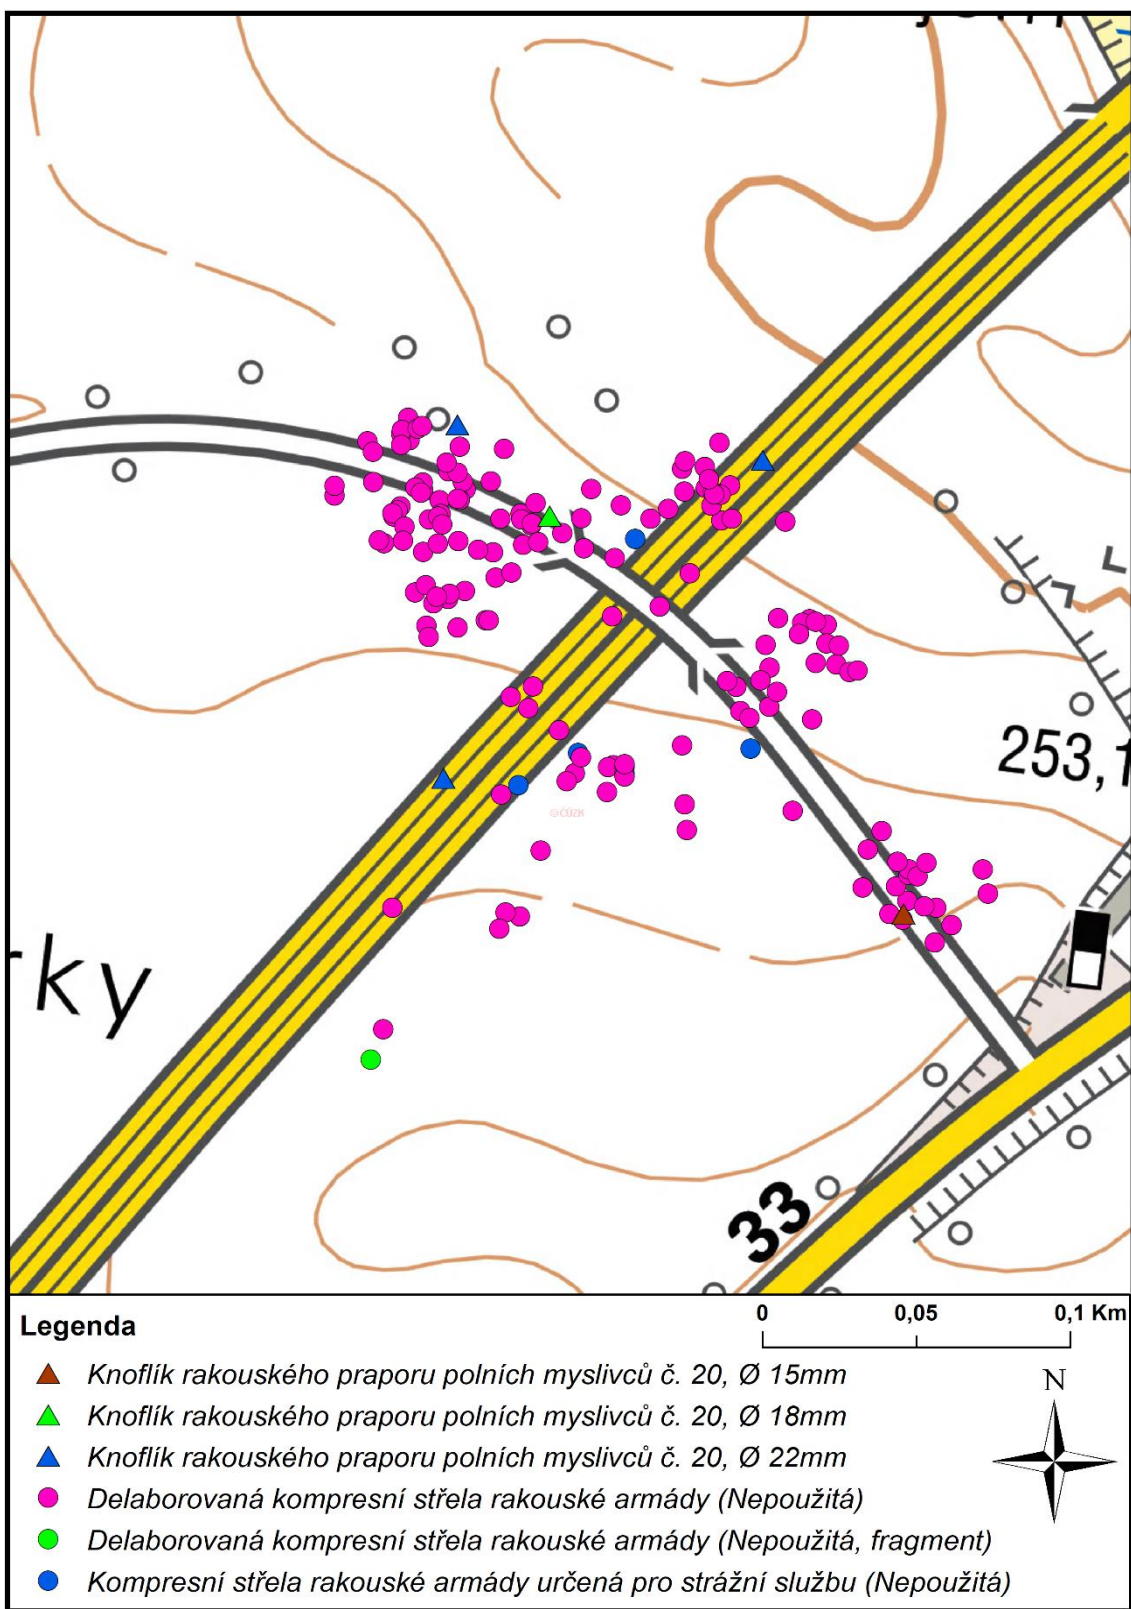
253,1

rky

33

©ČÚZK

Legenda

0 0,05 0,1 Km

N

Knoflík rakouského praporu polních myslivců č. 20, Ø 15mm
Knoflík rakouského praporu polních myslivců č. 20, Ø 18mm
Knoflík rakouského praporu polních myslivců č. 20, Ø 22mm
Delaborovaná kompresní střela rakouské armády (Nepoužitá)
Delaborovaná kompresní střela rakouské armády (Nepoužitá, fragment)
Kompresní střela rakouské armády určená pro strážní službu (Nepoužitá)